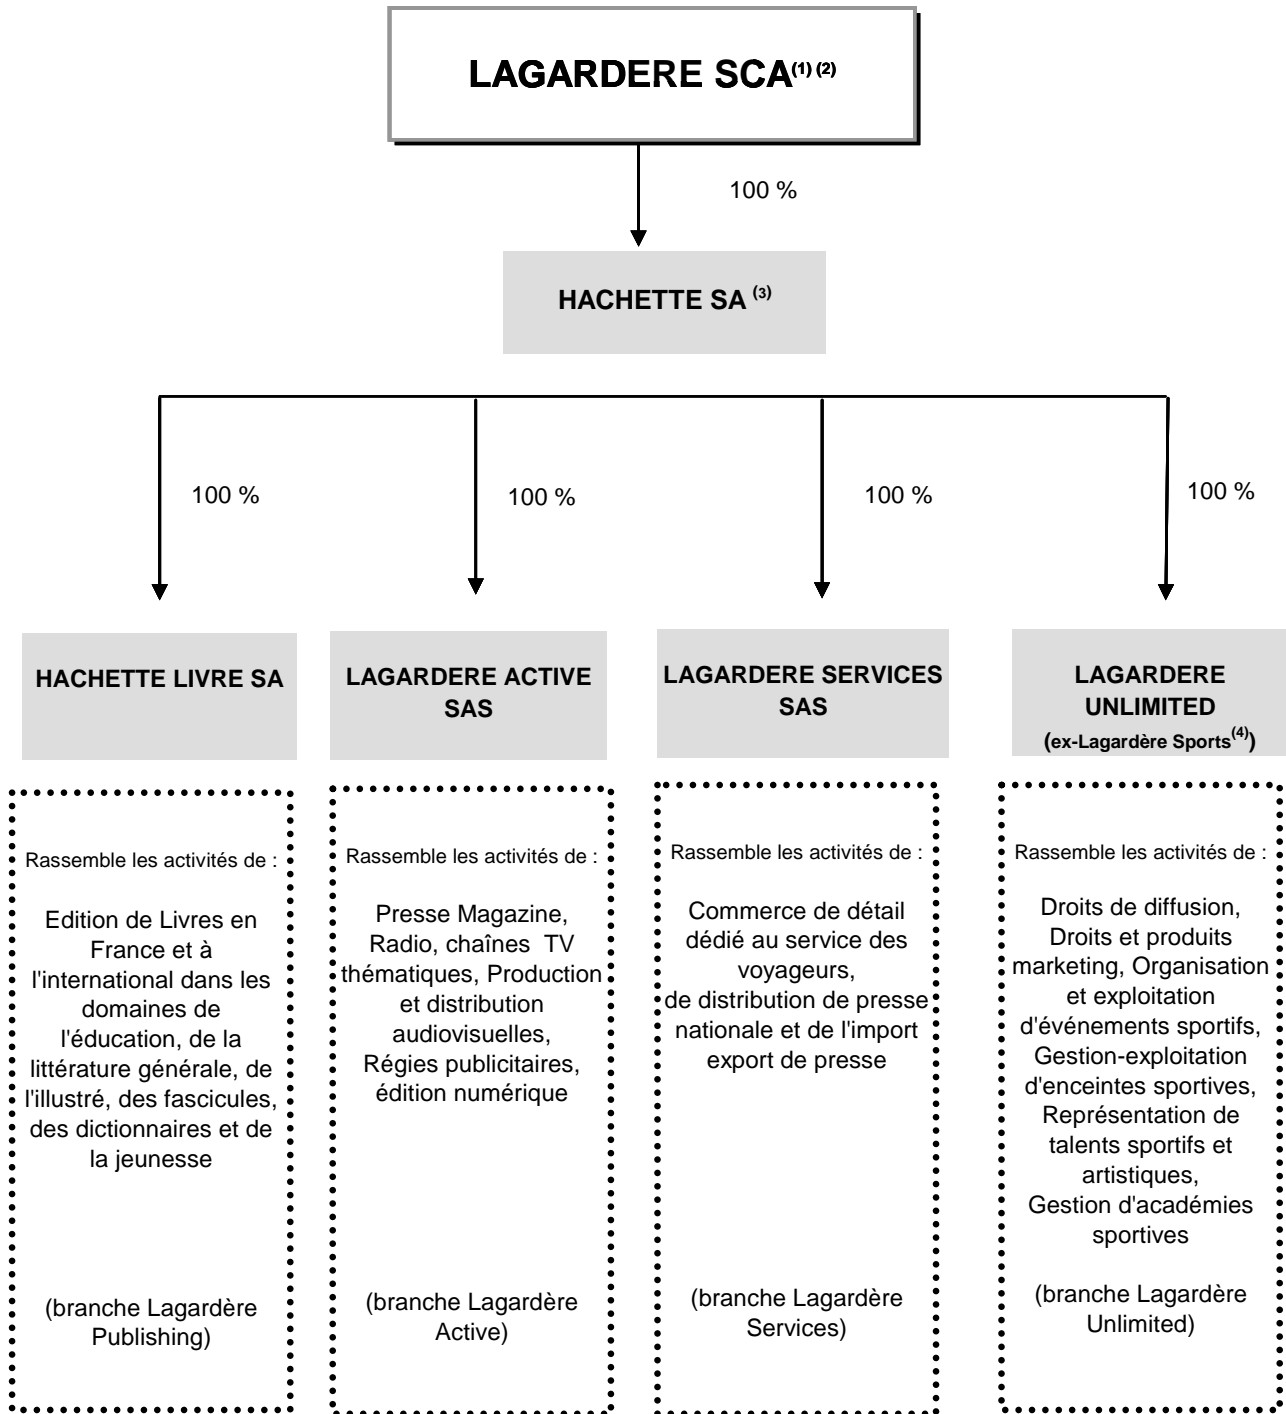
LAGARDERE SCA$^{(1)(2)}$

100 %

HACHETTE SA $^{(3)}$

100 %

100 %

100 %

100 %

HACHETTE LIVRE SA

Rassemble les activités de :

Edition de Livres en France et à l'international dans les domaines de l'éducation, de la littérature générale, de l'illustré, des fascicules, des dictionnaires et de la jeunesse

(branche Lagardère Publishing)

LAGARDERE ACTIVE SAS

Rassemble les activités de :

Presse Magazine, Radio, chaînes TV thématiques, Production et distribution audiovisuelles, Régies publicitaires, édition numérique

(branche Lagardère Active)

LAGARDERE SERVICES SAS

Rassemble les activités de :

Commerce de détail dédié au service des voyageurs, de distribution de presse nationale et de l'import export de presse

(branche Lagardère Services)

LAGARDERE UNLIMITED
(ex-Lagardère Sports$^{(4)}$)

Rassemble les activités de :

Droits de diffusion, Droits et produits marketing, Organisation et exploitation d'événements sportifs, Gestion-exploitation d'enceintes sportives, Représentation de talents sportifs et artistiques, Gestion d'académies sportives

(branche Lagardère Unlimited)